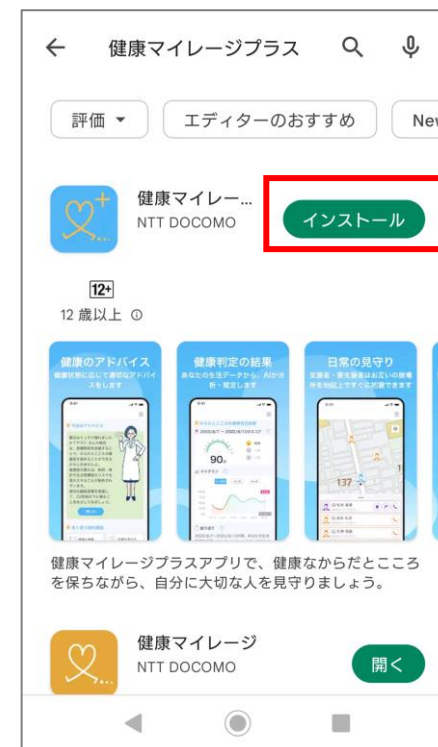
健康マイレージプラス

評価 ▾
エディターのおすすめ
New

健康マイレー...
NTT DOCOMO
インストール

12+
12 歳以上

健康のアドバイス
健康状態に応じて適切なアドバイスをします

健康判定の結果
あなたの生活データから、AIが分析・判定します

日常の見守り
支援者・被支援者はお互いの健康状態を相互にすぐに把握できます

健康マイレージプラスアプリで、健康なからだとこころを保ちながら、自分に大切な人を見守りましょう。

健康マイレージ
NTT DOCOMO
開く